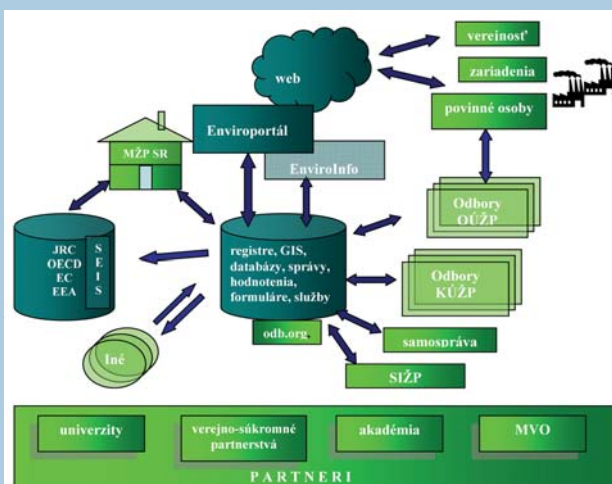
web

vereinosť

zariadenia

povinné osoby

Enviroportál

MŽP SR

EnviroInfo

Odbory OÚŽP

JRC
OECD
EC
EEA

S
E
I
S

registre, GIS, databázy, správy, hodnotenia, formuláre, služby

Odbory KÚŽP

odb.org.

samospráva

Iné

SIŽP

univerzity

verejno-súkromné partnerstvá

akadémia

MVO

PARTNERI